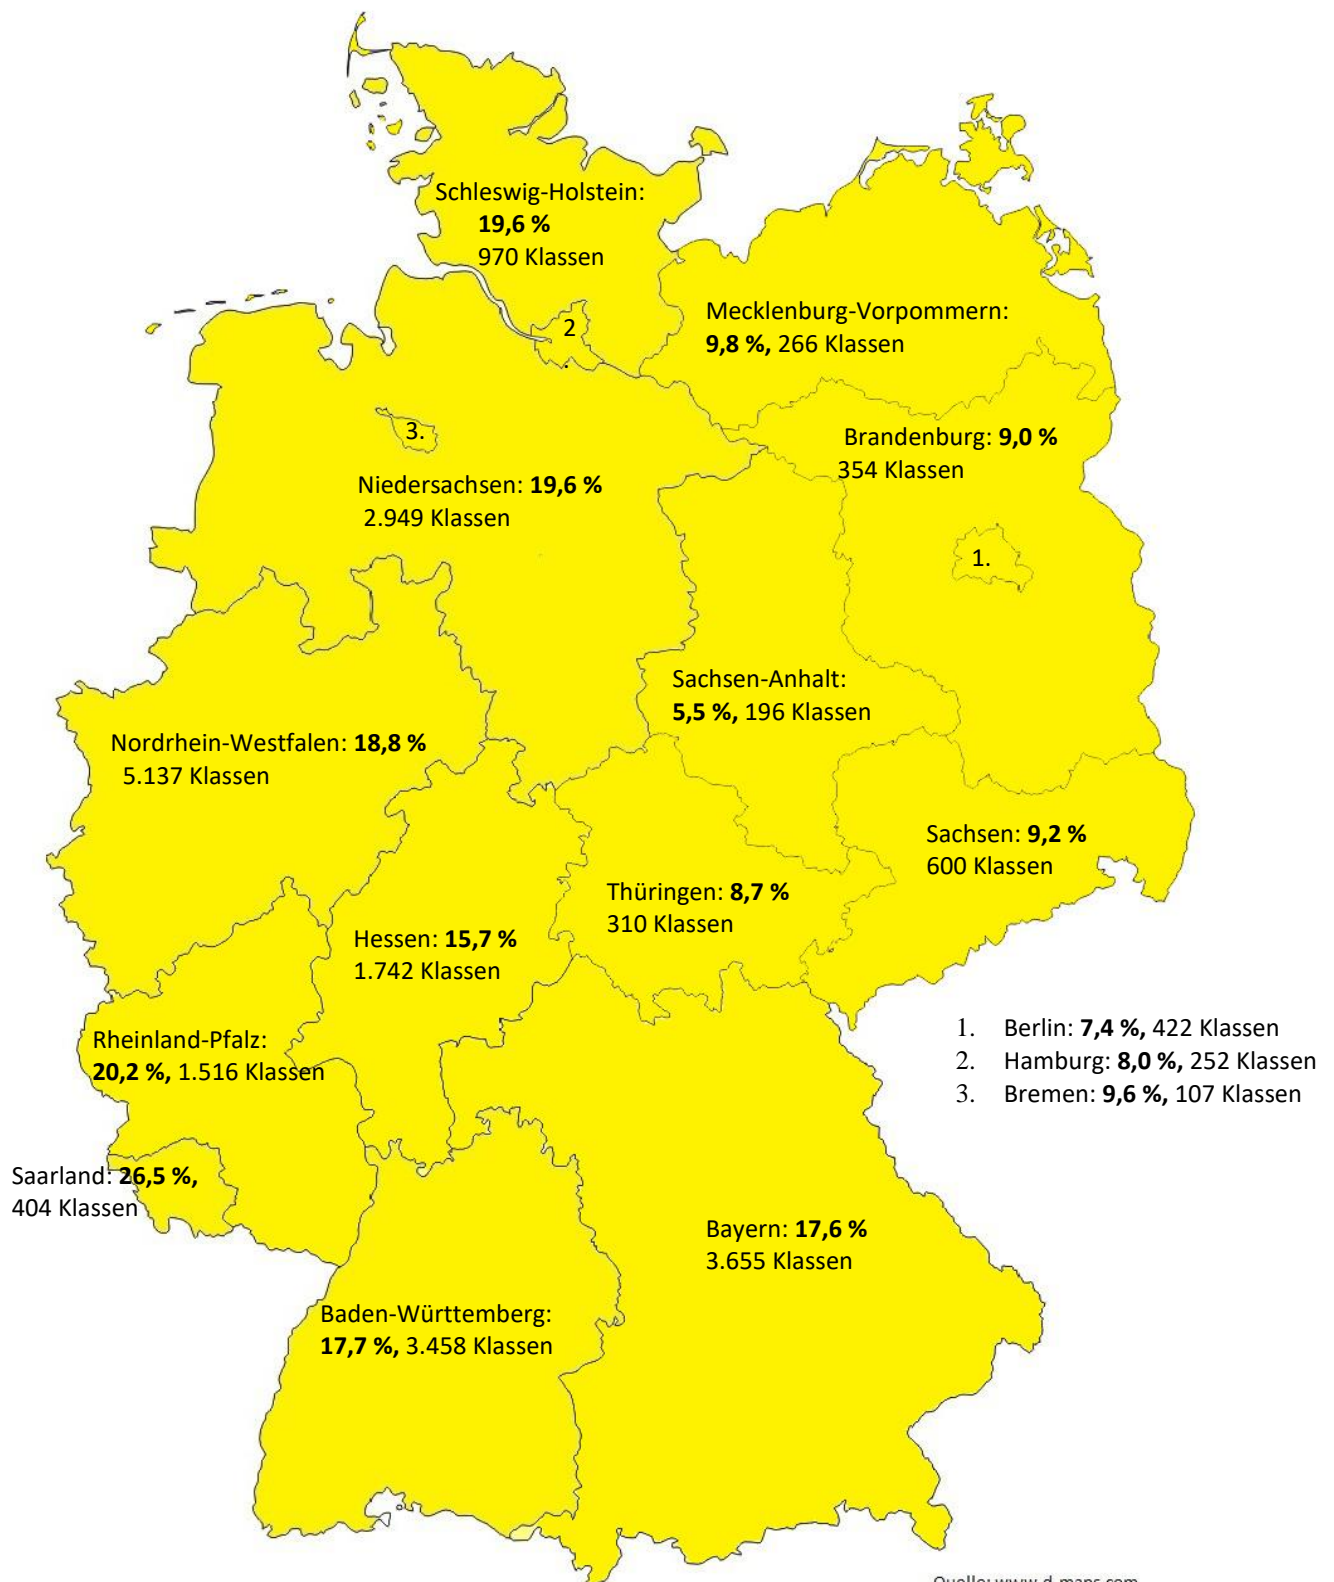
Schleswig-Holstein:
**19,6 %**
970 Klassen

2

Mecklenburg-Vorpommern:
**9,8 %,** 266 Klassen

3.

Brandenburg: **9,0 %**
354 Klassen

Niedersachsen: **19,6 %**
2.949 Klassen

1.

Sachsen-Anhalt:
**5,5 %,** 196 Klassen

Nordrhein-Westfalen: **18,8 %**
5.137 Klassen

Sachsen: **9,2 %**
600 Klassen

Thüringen: **8,7 %**
310 Klassen

Hessen: **15,7 %**
1.742 Klassen

1. Berlin: **7,4 %,** 422 Klassen
2. Hamburg: **8,0 %,** 252 Klassen
3. Bremen: **9,6 %,** 107 Klassen

Rheinland-Pfalz:
**20,2 %,** 1.516 Klassen

Saarland: **26,5 %,**
404 Klassen

Bayern: **17,6 %**
3.655 Klassen

Baden-Württemberg:
**17,7 %,** 3.458 Klassen

Quelle: www.d-maps.com